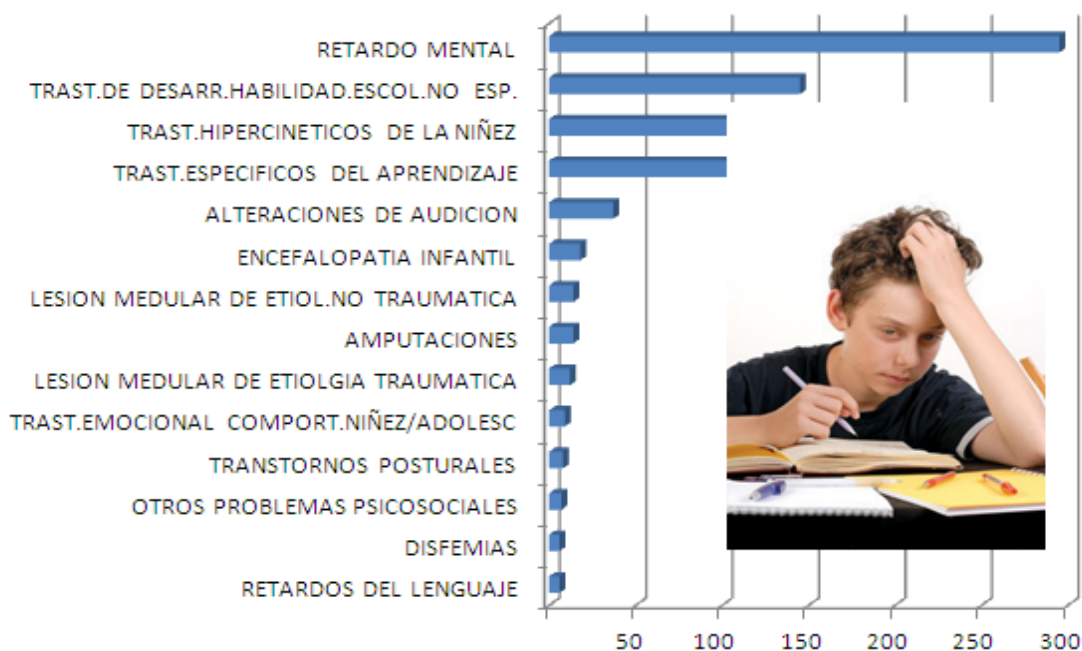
RETARDO MENTAL
TRAST.DE DESARR.HABILIDAD.ESCOL.NO ESP.
TRAST.HIPERCINETICOS DE LA NIÑEZ
TRAST.ESPECIFICOS DEL APRENDIZAJE
ALTERACIONES DE AUDICION
ENCEFALOPATIA INFANTIL
LESION MEDULAR DE ETIOL.NO TRAUMATICA
AMPUTACIONES
LESION MEDULAR DE ETIOLGIA TRAUMATICA
TRAST.EMOCIONAL COMPORT.NIÑEZ/ADOLESC
TRANSTORNOS POSTURALES
OTROS PROBLEMAS PSICOSOCIALES
DISFEMIAS
RETARDOS DEL LENGUAJE

50 100 150 200 250 300